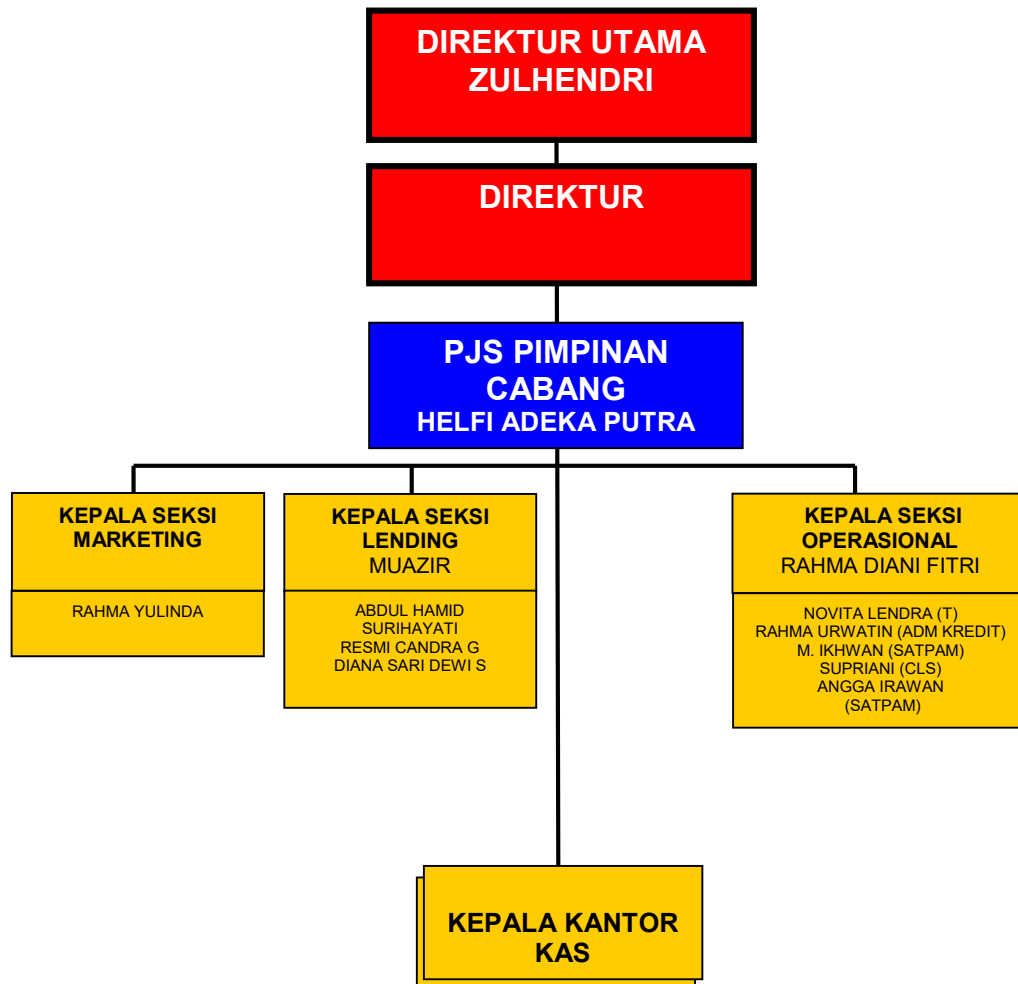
DIREKTUR UTAMA
ZULHENDRI

DIREKTUR

PJS PIMPINAN CABANG
HELFI ADEKA PUTRA

KEPALA SEKSI MARKETING

RAHMA YULINDA

KEPALA SEKSI LENDING
MUAZIR

ABDUL HAMID
SURIHAYATI
RESMI CANDRA G
DIANA SARI DEWI S

KEPALA SEKSI OPERASIONAL
RAHMA DIANI FITRI

NOVITA LENDRA (T)
RAHMA URWATIN (ADM KREDIT)
M. IKHWAN (SATPAM)
SUPRIANI (CLS)
ANGGA IRAWAN (SATPAM)

KEPALA KANTOR KAS